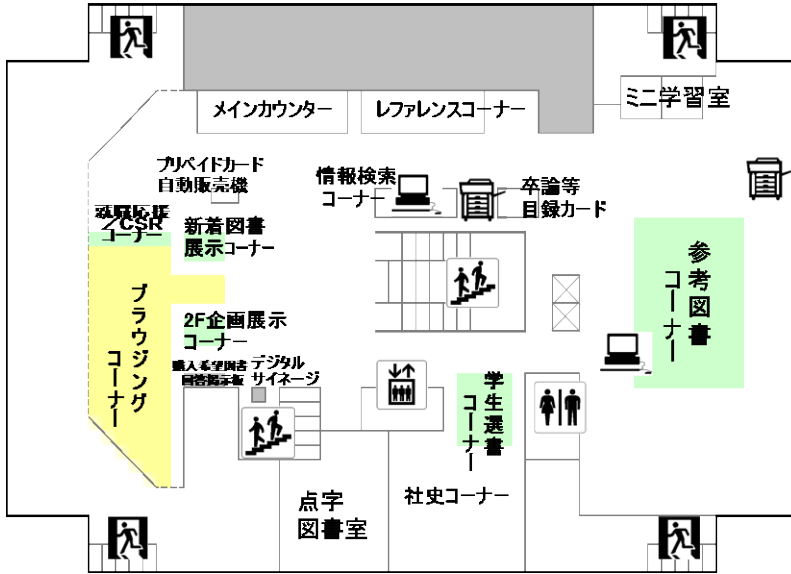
メインカウンター

レファレンスコーナー

ミニ学習室

プリペイドカード自動販売機

情報検索コーナー

卒論等目録カード

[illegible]／CSRコーナー

新着図書展示コーナー

参考図書コーナー

ブラウジングコーナー

2F企画展示コーナー

購入希望図書回答掲示板

デジタルサイネージ

学生選書コーナー

点字図書室

社史コーナー